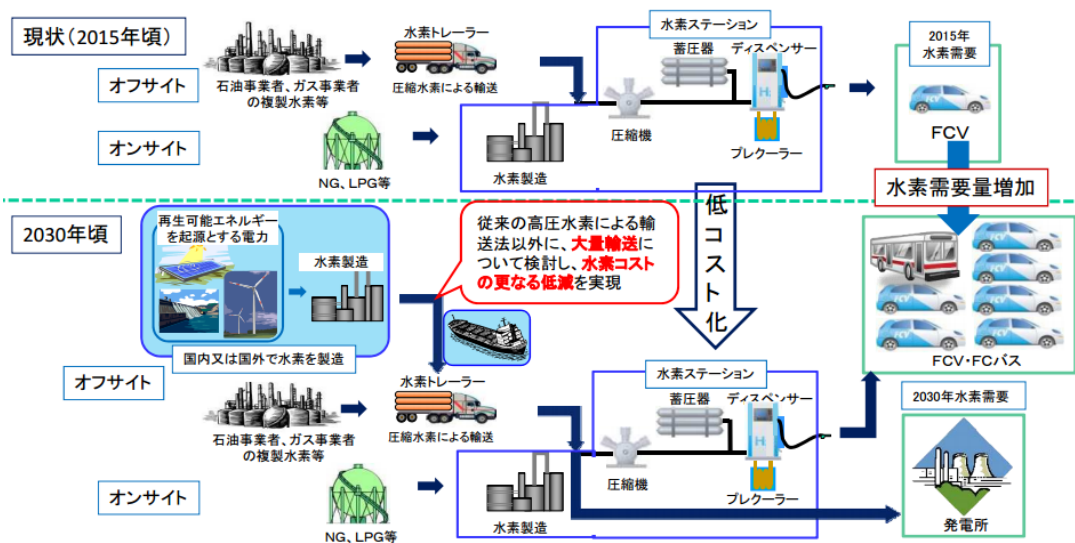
現状（2015年頃）

オフサイト

石油事業者、ガス事業者の複製水素等

水素トレーラー

圧縮水素による輸送

水素ステーション

蓄圧器

ディスペンサー

圧縮機

プレクーラー

水素製造

オンサイト

NG、LPG等

2015年
水素需要

FCV

水素需要量増加

2030年頃

再生可能エネルギーを起源とする電力

水素製造

国内又は国外で水素を製造

従来の高圧水素による輸送法以外に、大量輸送について検討し、水素コストの更なる低減を実現

低コスト化

FCV・FCバス

オフサイト

石油事業者、ガス事業者の複製水素等

水素トレーラー

圧縮水素による輸送

水素ステーション

蓄圧器

ディスペンサー

圧縮機

プレクーラー

2030年水素需要

オンサイト

NG、LPG等

水素製造

発電所